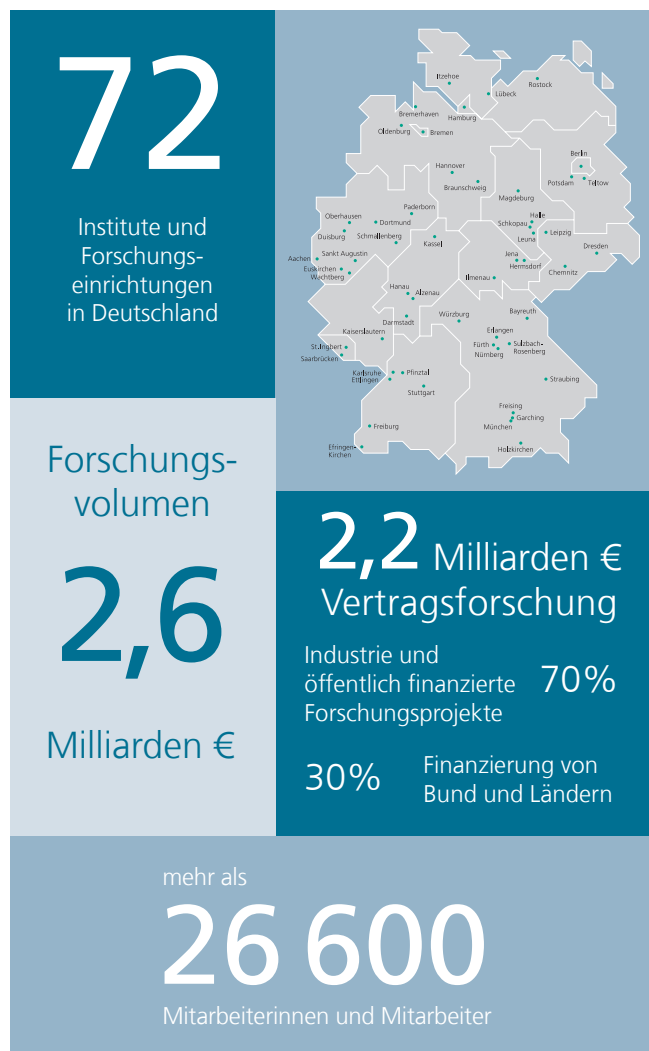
72

Institute und Forschungseinrichtungen in Deutschland

Itzehoe
Rostock
Lübeck
Bremerhaven
Hamburg
Oldenburg
Bremen
Berlin
Potsdam
Teltow
Hannover
Braunschweig
Magdeburg
Paderborn
Oberhausen
Dortmund
Duisburg
Schmallenberg
Halle
Schkopau
Leipzig
Leuna
Kassel
Dresden
Aachen
Sankt Augustin
Euskirchen
Wachtberg
Jena
Hermsdorf
Ilmenau
Chemnitz
Hanau
Alzenau
Darmstadt
Würzburg
Bayreuth
Kaiserslautern
Erlangen
St. Ingbert
Saarbrücken
Fürth
Nürnberg
Sulzbach-Rosenberg
Karlsruhe
Ettlingen
Pfinztal
Stuttgart
Straubing
Freising
Garching
München
Freiburg
Holzkirchen
Efringen-Kirchen

Forschungsvolumen

2,6

Milliarden €

2,2 Milliarden €
Vertragsforschung

Industrie und öffentlich finanzierte Forschungsprojekte 70%

30% Finanzierung von Bund und Ländern

mehr als
26 600
Mitarbeiterinnen und Mitarbeiter